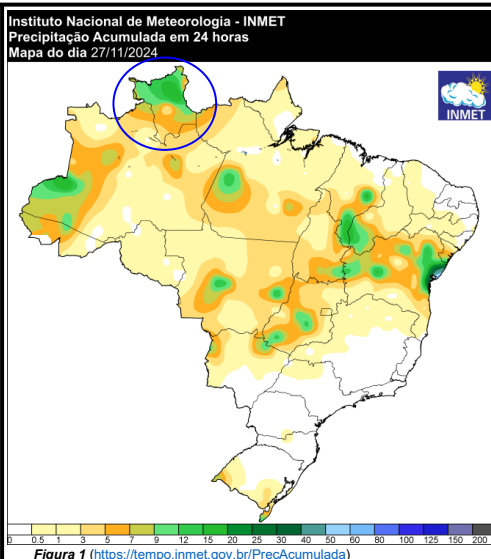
Instituto Nacional de Meteorologia - INMET
Precipitação Acumulada em 24 horas
Mapa do dia 27/11/2024

INMET

0 0.5 1 3 5 7 9 12 15 20 25 30 40 50 60 80 100 125 150 200

Figura 1 (https://tempo.inmet.gov.br/PrecAcumulada)